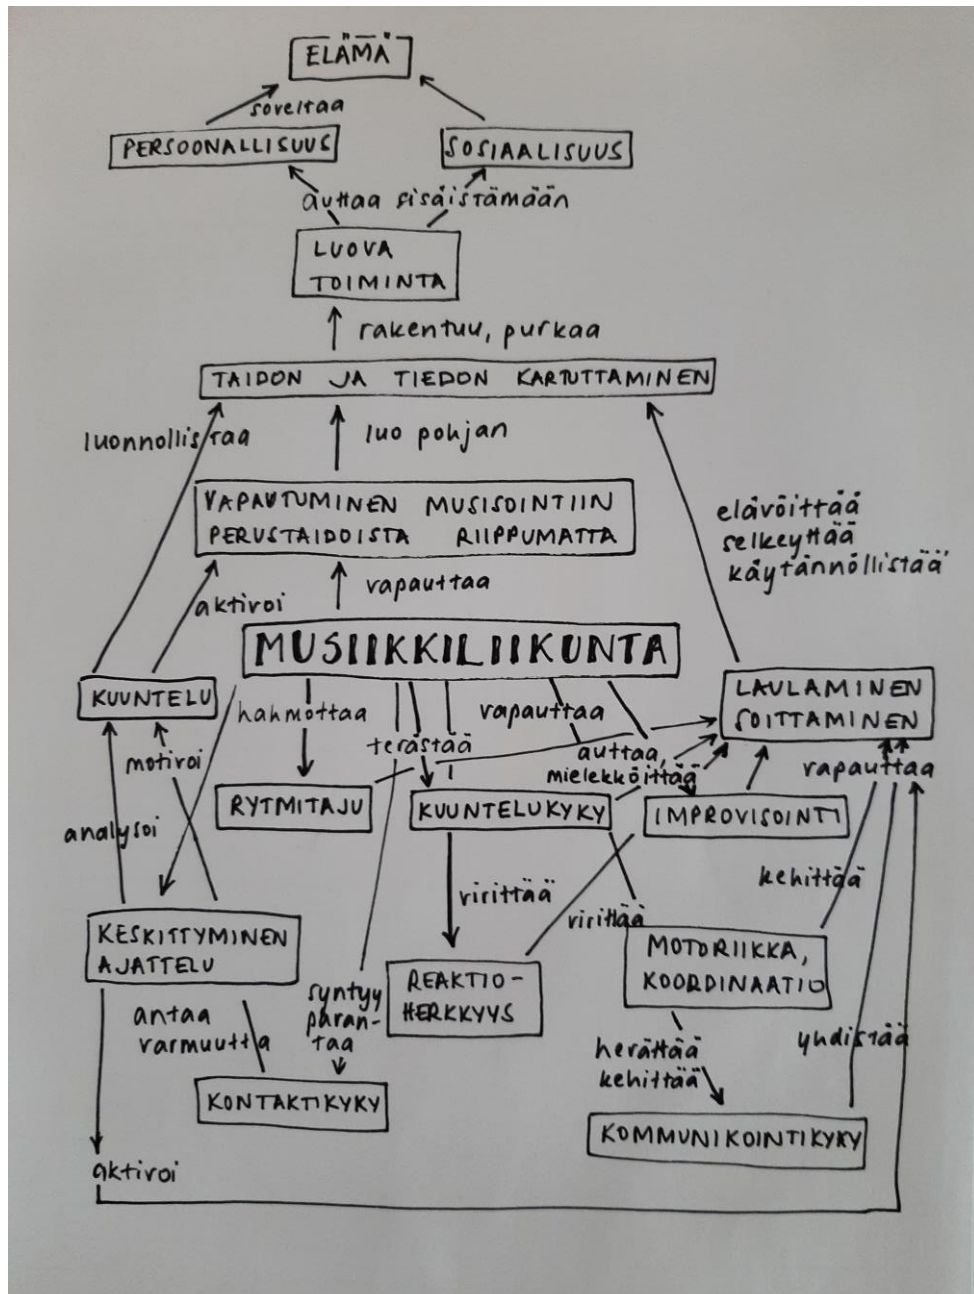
ELÄMÄ

soveltaa

PERSOONALLISUUS

SOSIAALISUUS

auttaa sisäistämään

LUOVA TOIMINTA

rakentuu, purkaa

TAIDON JA TIEDON KARTUTTAMINEN

luonnollistaa

luo pohjan

VAPAUTUMINEN MUSISOINTIIN PERUSTAIDOISTA RIIPPUMATTA

elävöittää
selkeyttää
käytännöllistää

aktivoi

vapauttaa

MUSIIKKILIIKUNTA

KUUNTELU

hahmottaa

vapauttaa

LAULAMINEN SOITTAMINEN

motivoi

terästää

auttaa, mielekköittää

rapauttaa

RYTMITAJU

KUUNTELUKYKY

IMPROVISOINTI

analysoi

virittää

virittää

kehittää

KESKITTYMINEN AJATTELU

MOTORIIKKA, KOORDINAATIO

syntyy parantaa

REAKTIO-HERKKYYS

antaa varmuutta

yhdistää

herättää kehittää

KONTAKTIKYKY

KOMMUNIKOINTIKYKY

aktivoi